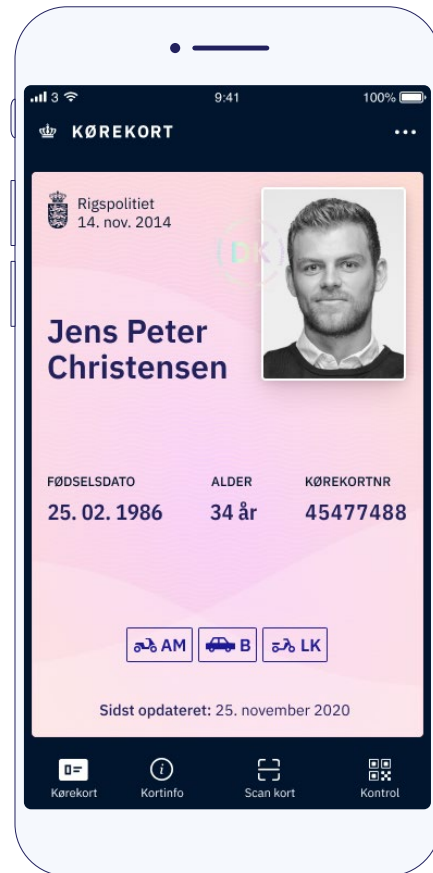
3 9:41 100%

KØREKORT •••

Rigspolitiet
14. nov. 2014

DK

Jens Peter Christensen

FØDSELSDATO
25. 02. 1986

ALDER
34 år

KØREKORTNR
45477488

AM B LK

Sidst opdateret: 25. november 2020

Kørekort Kortinfo Scan kort Kontrol